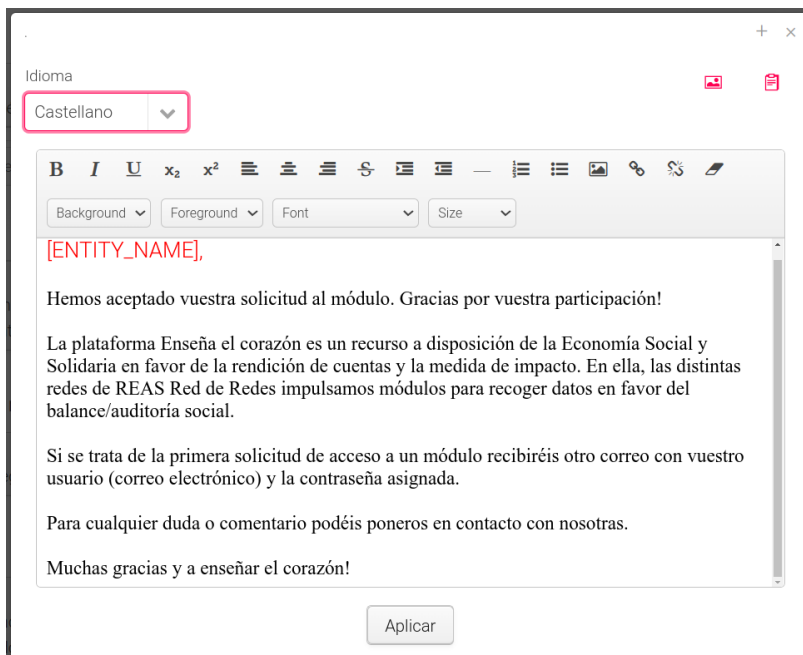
+ ×

Idioma

Castellano

B I U $x_2$ $x^2$

Background Foreground Font Size

[ENTITY_NAME],

Hemos aceptado vuestra solicitud al módulo. Gracias por vuestra participación!

La plataforma Enseña el corazón es un recurso a disposición de la Economía Social y Solidaria en favor de la rendición de cuentas y la medida de impacto. En ella, las distintas redes de REAS Red de Redes impulsamos módulos para recoger datos en favor del balance/auditoría social.

Si se trata de la primera solicitud de acceso a un módulo recibiréis otro correo con vuestro usuario (correo electrónico) y la contraseña asignada.

Para cualquier duda o comentario podéis poneros en contacto con nosotras.

Muchas gracias y a enseñar el corazón!

Aplicar